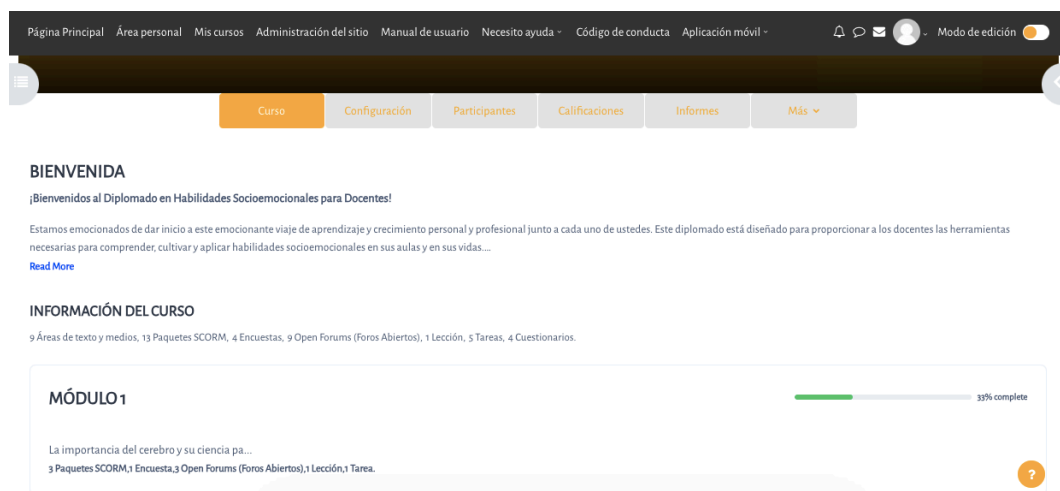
Página Principal Área personal Mis cursos Administración del sitio Manual de usuario Necesito ayuda Código de conducta Aplicación móvil Modo de edición

Curso Configuración Participantes Calificaciones Informes Más

BIENVENIDA

¡Bienvenidos al Diplomado en Habilidades Socioemocionales para Docentes!

Estamos emocionados de dar inicio a este emocionante viaje de aprendizaje y crecimiento personal y profesional junto a cada uno de ustedes. Este diplomado está diseñado para proporcionar a los docentes las herramientas necesarias para comprender, cultivar y aplicar habilidades socioemocionales en sus aulas y en sus vidas....

Read More

INFORMACIÓN DEL CURSO

9 Áreas de texto y medios, 13 Paquetes SCORM, 4 Encuestas, 9 Open Forums (Foros Abiertos), 1 Lección, 5 Tareas, 4 Cuestionarios.

MÓDULO 1

33% complete

La importancia del cerebro y su ciencia pa...

3 Paquetes SCORM,1 Encuesta,3 Open Forums (Foros Abiertos),1 Lección,1 Tarea.

?